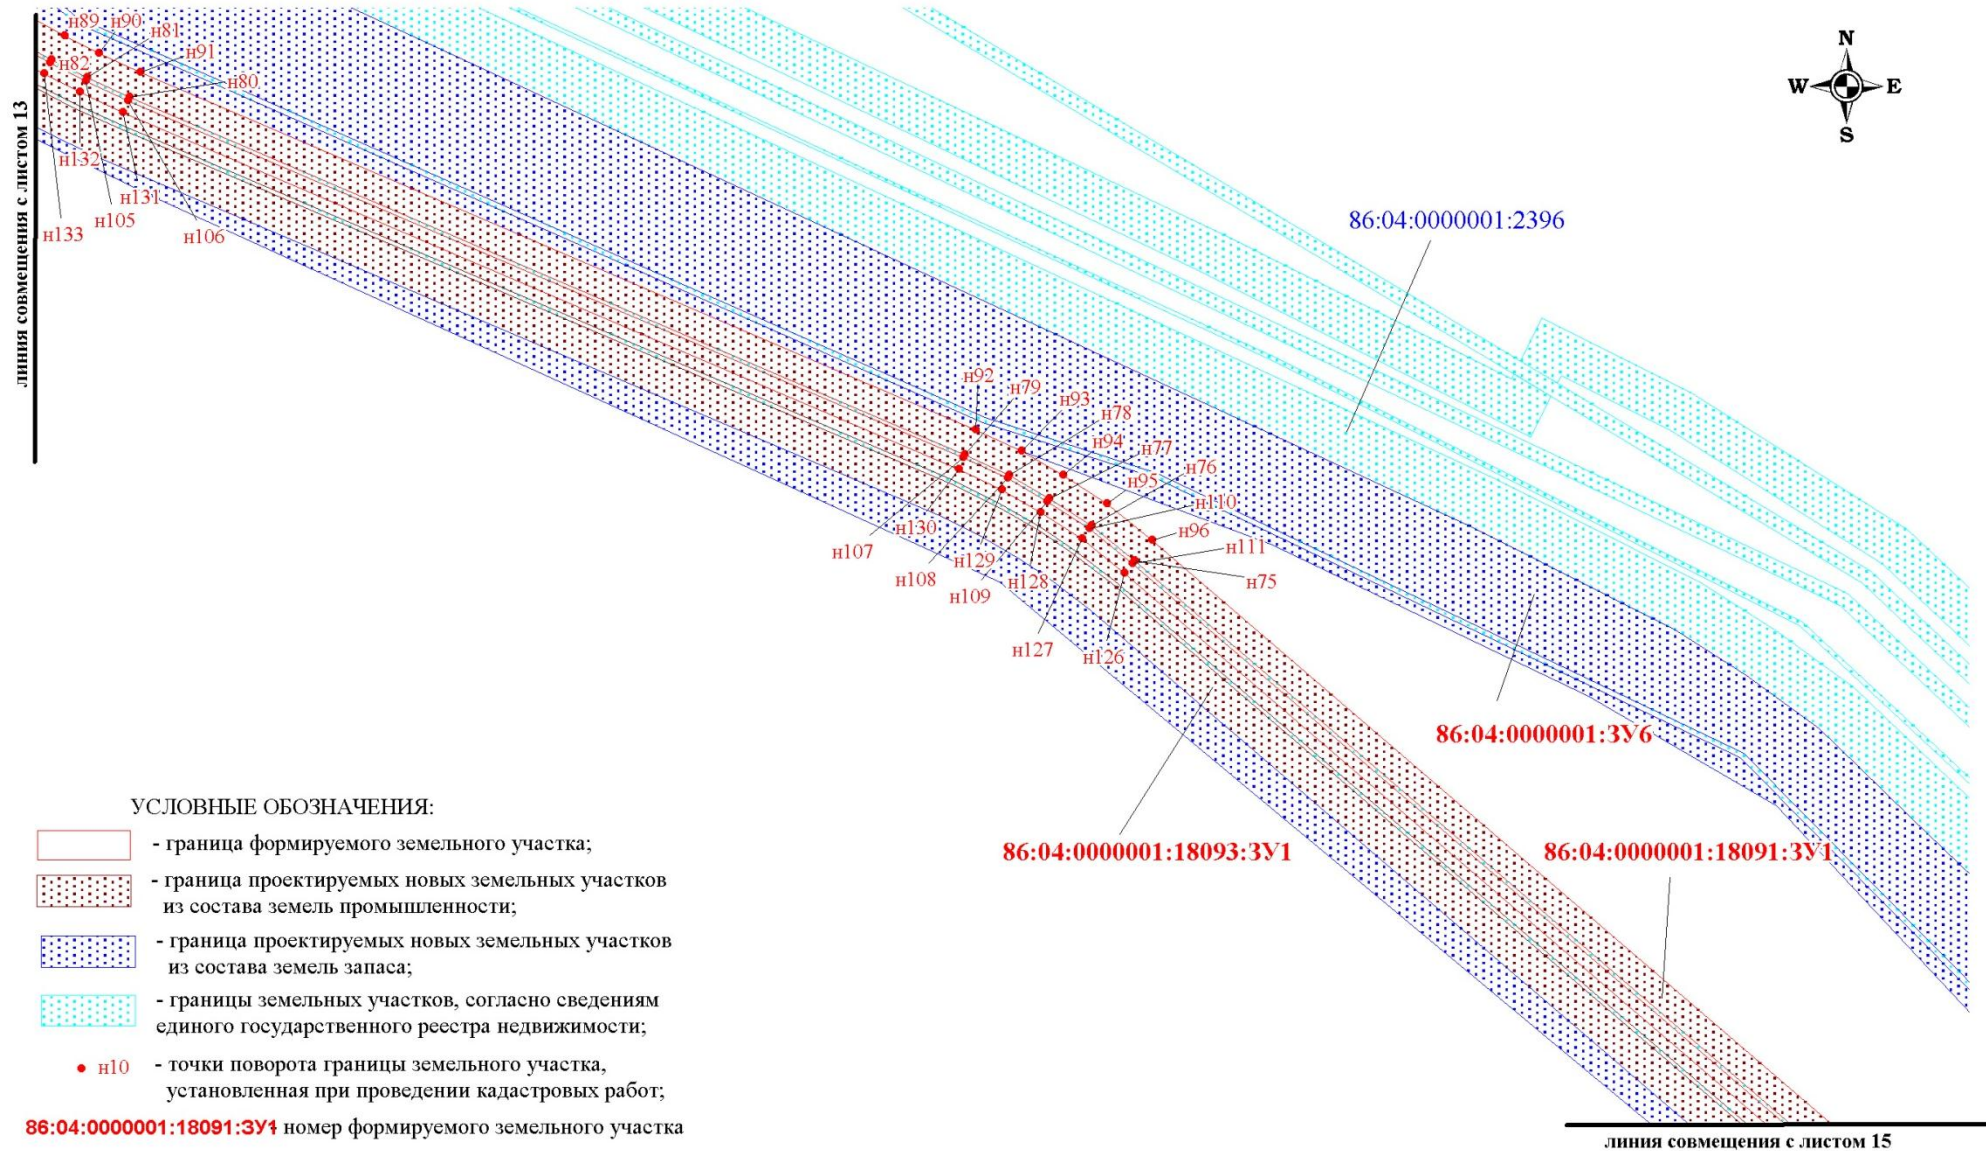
линия совмещения с листом 13

н89 н90 н81 н91 н82 н80 н132 н131 н105 н133 н106

N
W E
S

86:04:0000001:2396

н92 н79 н93 н78 н94 н77 н76 н95 н110 н96 н111 н75 н130 н107 н129 н108 н128 н109 н127 н126

86:04:0000001:ЗУ6

86:04:0000001:18093:ЗУ1

86:04:0000001:18091:ЗУ1

УСЛОВНЫЕ ОБОЗНАЧЕНИЯ:

- граница формируемого земельного участка;

- граница проектируемых новых земельных участков из состава земель промышленности;

- граница проектируемых новых земельных участков из состава земель запаса;

- границы земельных участков, согласно сведениям единого государственного реестра недвижимости;

н10 - точки поворота границы земельного участка, установленная при проведении кадастровых работ;

86:04:0000001:18091:ЗУ1 - номер формируемого земельного участка

линия совмещения с листом 15